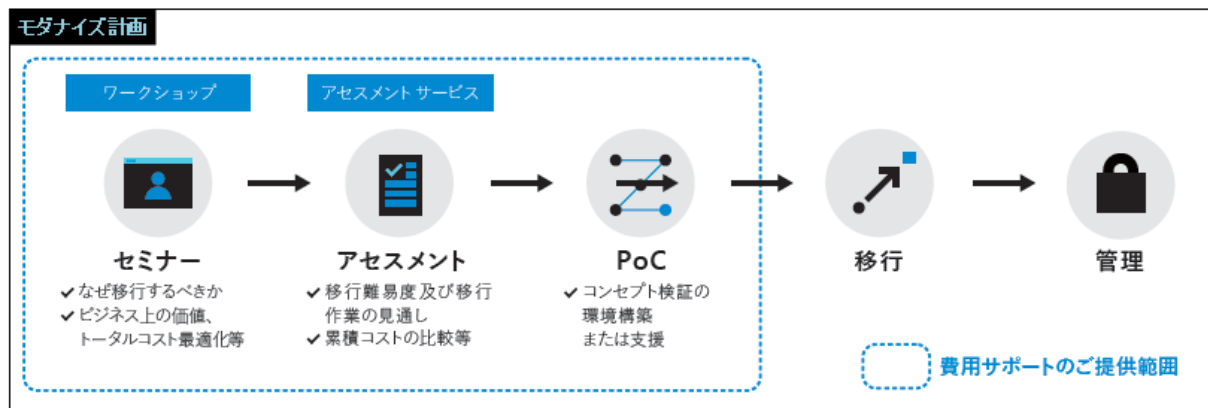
モダナイズ計画

ワークショップ

アセスメント サービス

セミナー
✔なぜ移行するべきか
✔ビジネス上の価値、トータルコスト最適化等

アセスメント
✔移行難易度及び移行作業の見通し
✔累積コストの比較等

PoC
✔コンセプト検証の環境構築または支援

移行

管理

費用サポートのご提供範囲